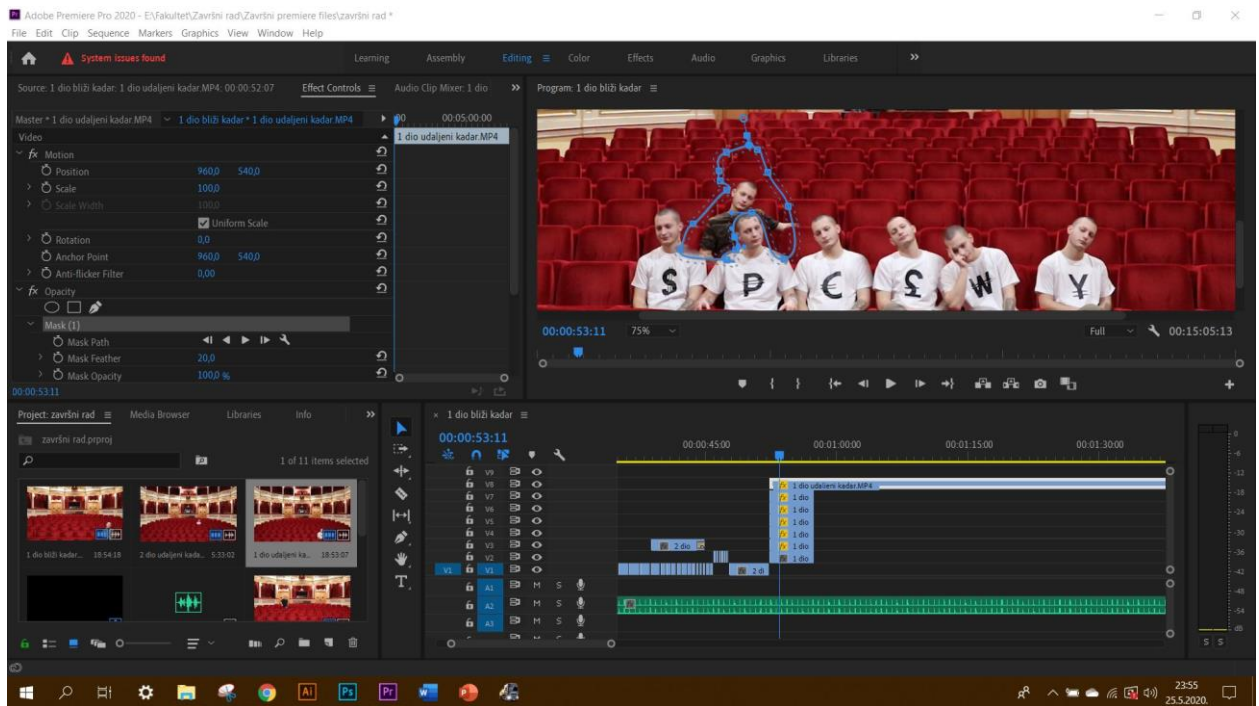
Adobe Premiere Pro 2020 - E:\Fakultet\Završni rad\Završni premiere files\završni rad *
File Edit Clip Sequence Markers Graphics View Window Help

System issues found
Learning Assembly Editing Color Effects Audio Graphics Libraries »

Source: 1 dio bliži kadar: 1 dio udaljeni kadar.MP4: 00:00:52:07 Effect Controls Audio Clip Mixer: 1 dio »
Master * 1 dio udaljeni kadar.MP4 1 dio bliži kadar * 1 dio udaljeni kadar.MP4 00 00:05:00:00
1 dio udaljeni kadar.MP4
Video
fx Motion
Position 960,0 540,0
Scale 100,0
Scale Width 100,0
Uniform Scale
Rotation 0,0
Anchor Point 960,0 540,0
Anti-flicker Filter 0,00
fx Opacity
Mask (1)
Mask Path
Mask Feather 20,0
Mask Opacity 100,0 %
00:00:53:11

Program: 1 dio bliži kadar
00:00:53:11 75% Full 00:15:05:13

Project: završni rad Media Browser Libraries Info »
završni rad.prproj
1 of 11 items selected
1 dio bliži kadar... 18:54:18 2 dio udaljeni kada... 5:33:02 1 dio udaljeni ka... 18:53:07

1 dio bliži kadar
00:00:53:11
00:00:45:00 00:01:00:00 00:01:15:00 00:01:30:00
V9 V8 V7 V6 V5 V4 V3 V2 V1 A1 A2 A3
M S
1 dio udaljeni kadar.MP4
1 dio
1 dio
1 dio
1 dio
1 dio
1 dio
2 dio
2 di
-12 -18 -24 -30 -36 -42 -48 -54 dB
S S

23:55
25.5.2020.